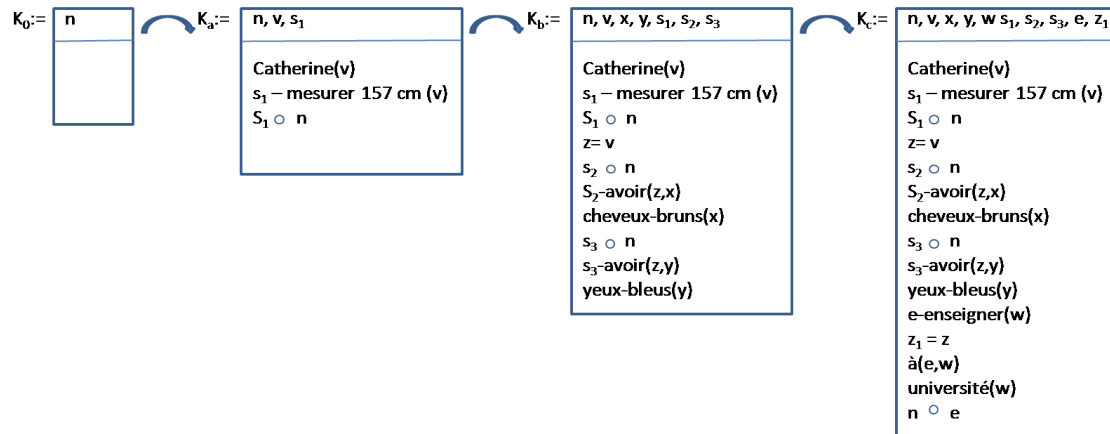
$K_0$:= n

$K_a$:= n, v, $s_1$

Catherine(v)
$s_1$ – mesurer 157 cm (v)
$S_1$ ○ n

$K_b$:= n, v, x, y, $s_1$, $s_2$, $s_3$

Catherine(v)
$s_1$ – mesurer 157 cm (v)
$S_1$ ○ n
z= v
$s_2$ ○ n
$S_2$-avoir(z,x)
cheveux-bruns(x)
$s_3$ ○ n
$s_3$-avoir(z,y)
yeux-bleus(y)

$K_c$:= n, v, x, y, w $s_1$, $s_2$, $s_3$, e, $z_1$

Catherine(v)
$s_1$ – mesurer 157 cm (v)
$S_1$ ○ n
z= v
$s_2$ ○ n
$S_2$-avoir(z,x)
cheveux-bruns(x)
$s_3$ ○ n
$s_3$-avoir(z,y)
yeux-bleus(y)
e-enseigner(w)
$z_1$ = z
à(e,w)
université(w)
n ○ e